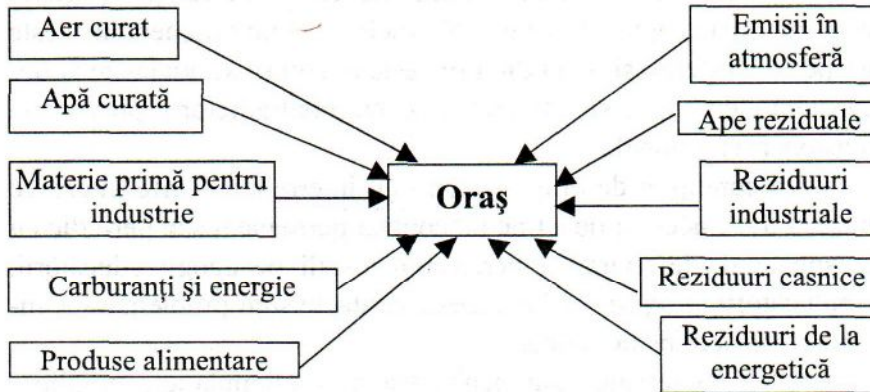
Aer curat

Apă curată

Materie primă pentru industrie

Carburanţi şi energie

Produse alimentare

Oraş

Emisii în atmosferă

Ape reziduale

Reziduuri industriale

Reziduuri casnice

Reziduuri de la energetică